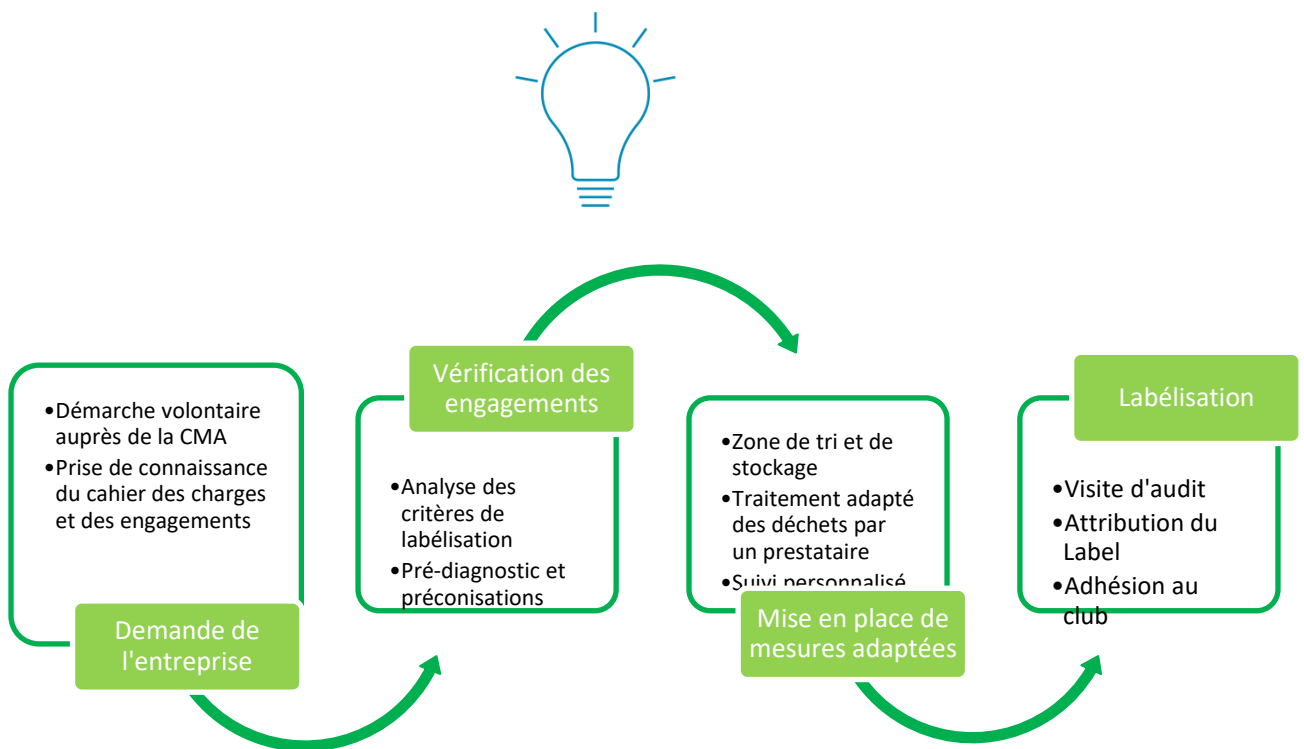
•Démarche volontaire auprès de la CMA
•Prise de connaissance du cahier des charges et des engagements

Demande de l'entreprise

Vérification des engagements

•Analyse des critères de labélisation
•Pré-diagnostic et préconisations

•Zone de tri et de stockage
•Traitement adapté des déchets par un prestataire
•Suivi personnalisé

Mise en place de mesures adaptées

Labélisation

•Visite d'audit
•Attribution du Label
•Adhésion au club